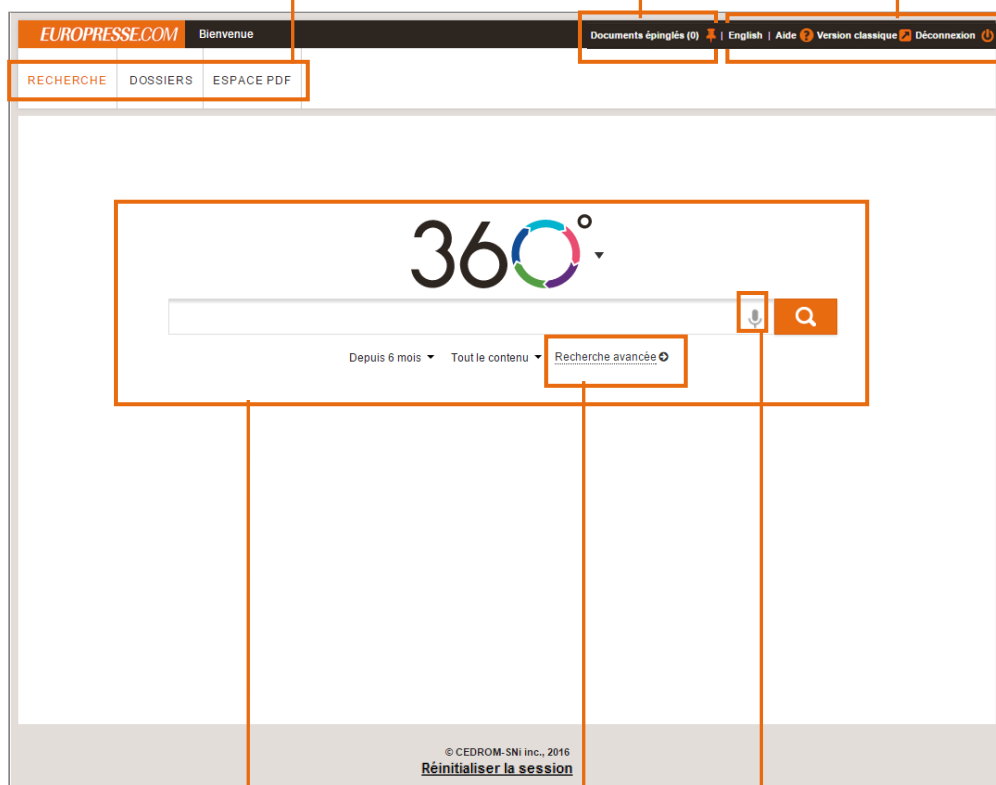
EUROPRESSE.COM Bienvenue

Documents épinglés (0) | English | Aide Version classique Déconnexion

RECHERCHE DOSSIERS ESPACE PDF

360°

Depuis 6 mois Tout le contenu Recherche avancée

© CEDROM-SNi inc., 2016

Réinitialiser la session